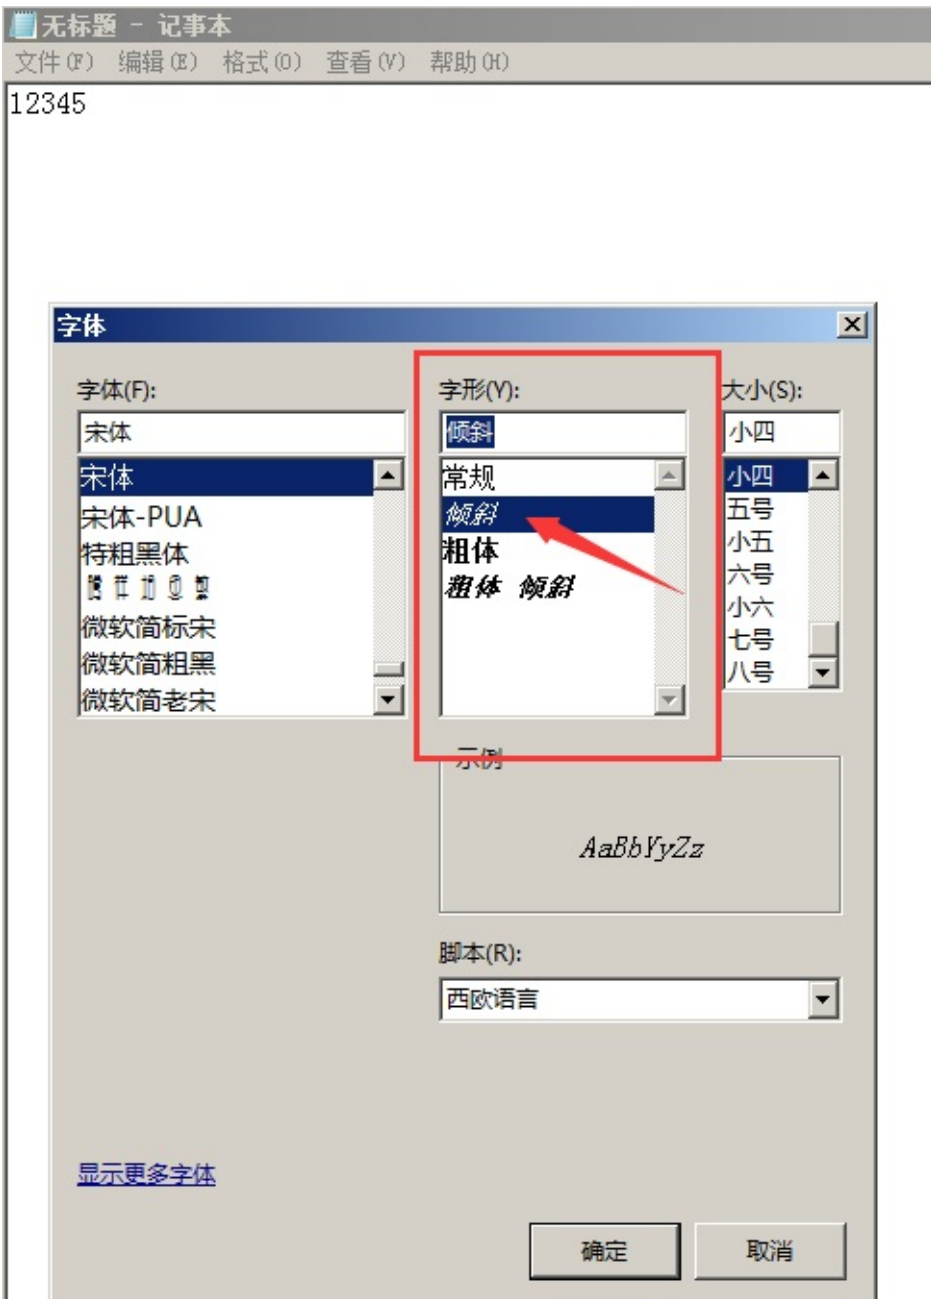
无标题 - 记事本
文件(F) 编辑(E) 格式(O) 查看(V) 帮助(H)
12345

字体

字体(F):
宋体
宋体
宋体-PUA
特粗黑体
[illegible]
微软简标宋
微软简粗黑
微软简老宋

字形(Y):
倾斜
常规
倾斜
粗体
粗体 倾斜

大小(S):
小四
小四
五号
小五
六号
小六
七号
八号

示例
AaBbYyZz

脚本(R):
西欧语言

显示更多字体

确定
取消